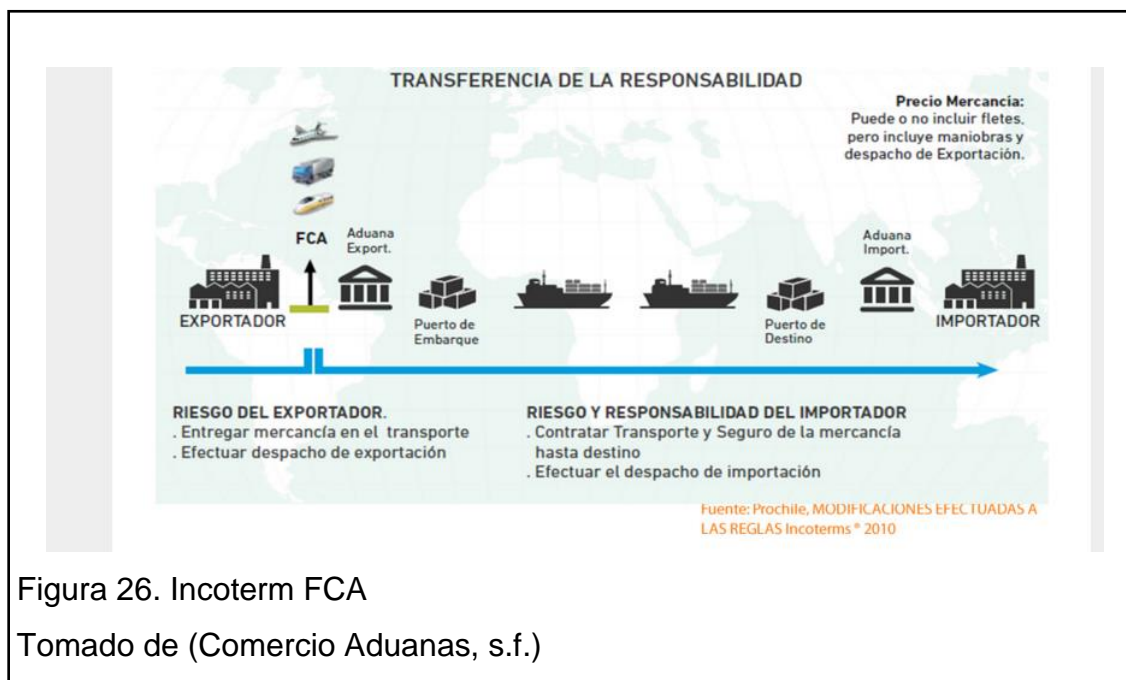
TRANSFERENCIA DE LA RESPONSABILIDAD

Precio Mercancía:
Puede o no incluir fletes, pero incluye maniobras y despacho de Exportación.

FCA

Aduana Export.

Aduana Import.

EXPORTADOR

Puerto de Embarque

Puerto de Destino

IMPORTADOR

RIESGO DEL EXPORTADOR.
. Entregar mercancía en el transporte
. Efectuar despacho de exportación

RIESGO Y RESPONSABILIDAD DEL IMPORTADOR
. Contratar Transporte y Seguro de la mercancía hasta destino
. Efectuar el despacho de importación

Fuente: Prochile, MODIFICACIONES EFECTUADAS A LAS REGLAS Incoterms ® 2010

Figura 26. Incoterm FCA

Tomado de (Comercio Aduanas, s.f.)